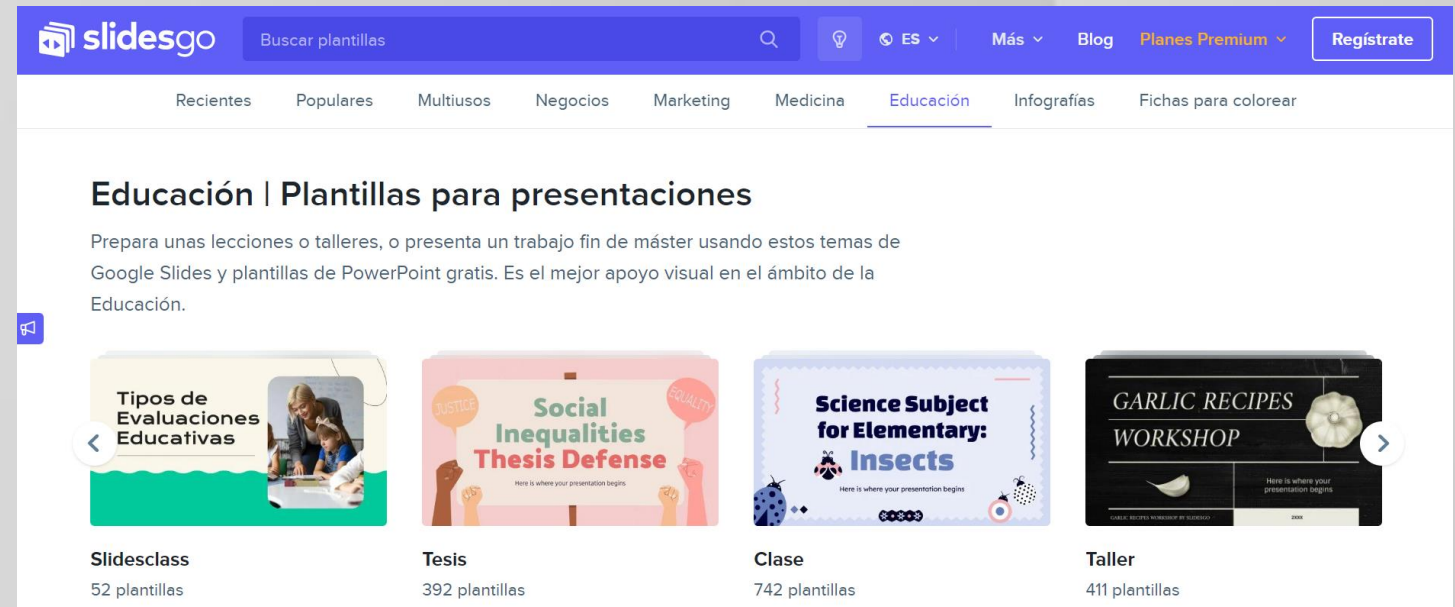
slidesgo
Buscar plantillas
ES
Más
Blog
Planes Premium
Regístrate

Recientes Populares Multiusos Negocios Marketing Medicina Educación Infografías Fichas para colorear

Educación | Plantillas para presentaciones

Prepara unas lecciones o talleres, o presenta un trabajo fin de máster usando estos temas de Google Slides y plantillas de PowerPoint gratis. Es el mejor apoyo visual en el ámbito de la Educación.

Tipos de Evaluaciones Educativas

JUSTICE
EQUALITY
Social Inequalities Thesis Defense
Here is where your presentation begins

Science Subject for Elementary: Insects
Here is where your presentation begins

GARLIC RECIPES WORKSHOP
Here is where your presentation begins
GARLIC RECIPES WORKSHOP BY SLIDESGO
20XX

Slidesclass
52 plantillas

Tesis
392 plantillas

Clase
742 plantillas

Taller
411 plantillas